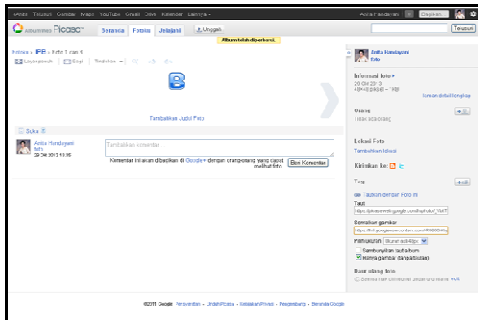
Web Telusuri Gambar Video YouTube Gmail Jelajah Kalender Lainnya

Anita Handayani | Diagram...

Picasa Beranda Foto Jelajahi Unggah

Album telah diperbarui.

Telusuri

Foto » IPF » foto 1 dari 4

Layar penuh Bagi Tindakan

Tambahkan Judul Foto

Suka

Anita Handayani foto 28 Des 2011 19:56

Tambahkan komentar

Komentar Anda akan dibagikan di Google+ dengan orang-orang yang dapat melihat foto.

Beri Komentar

Anita Handayani Foto

Informasi foto

Informasi detail lengkap

Orang

Lokasi Foto

Tambahkan lokasi

Kirimkan ke:

Tag

Tautan untuk foto ini

Tautan

Sematkan gambar

Ukuran: Sematkan gambar

Sambungkan ke album

Ukuran gambar (disesuaikan)

©2011 Google - Persyaratan - Kebijakan Privasi - Kebijakan Konten - Beranda Google